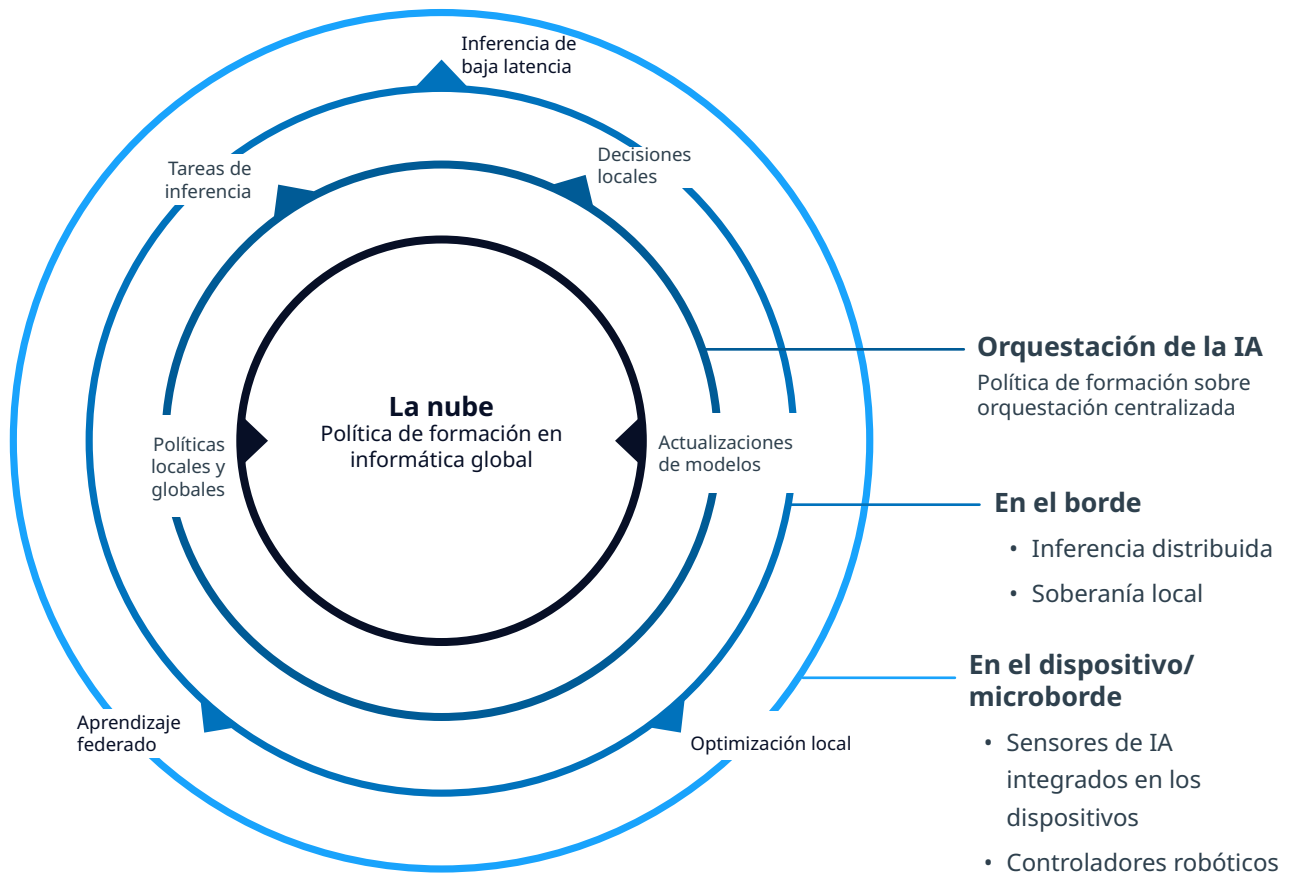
Inferencia de baja latencia

Tareas de inferencia

Decisiones locales

La nube
Política de formación en informática global

Políticas locales y globales

Actualizaciones de modelos

Aprendizaje federado

Optimización local

Orquestación de la IA
Política de formación sobre orquestación centralizada

En el borde
• Inferencia distribuida
• Soberanía local

En el dispositivo/ microborde
• Sensores de IA integrados en los dispositivos
• Controladores robóticos